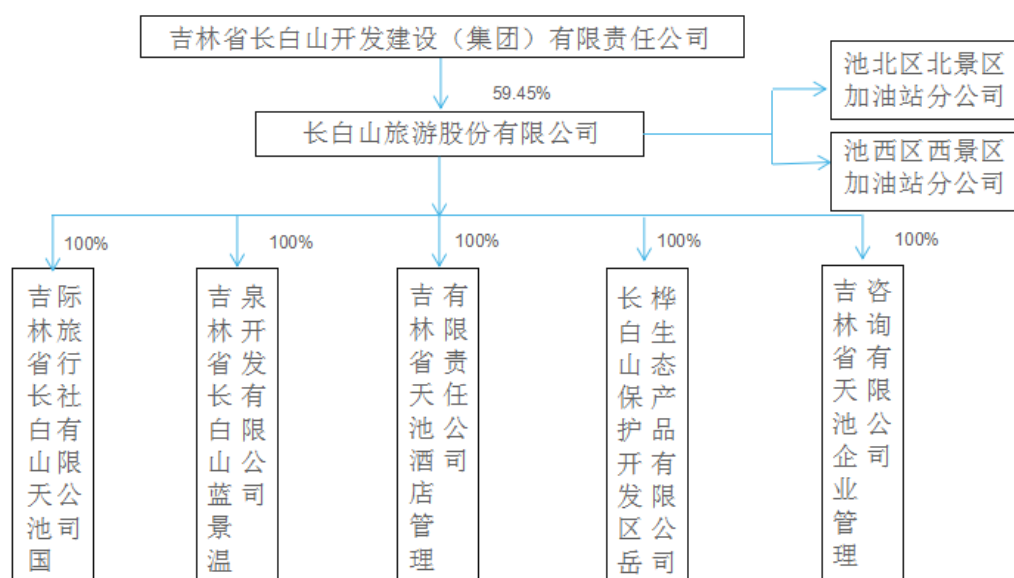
吉林省长白山开发建设（集团）有限责任公司

59.45%

长白山旅游股份有限公司

池北区北景区加油站分公司

池西区西景区加油站分公司

100%

吉林省长白山天池国
际旅行社有限公司

100%

吉林省长白山蓝景温
泉开发有限公司

100%

吉林省天池酒店管理
有限责任公司

100%

长白山保护开发区岳
桦生态产品有限公司

100%

吉林省天池企业管理
咨询有限公司